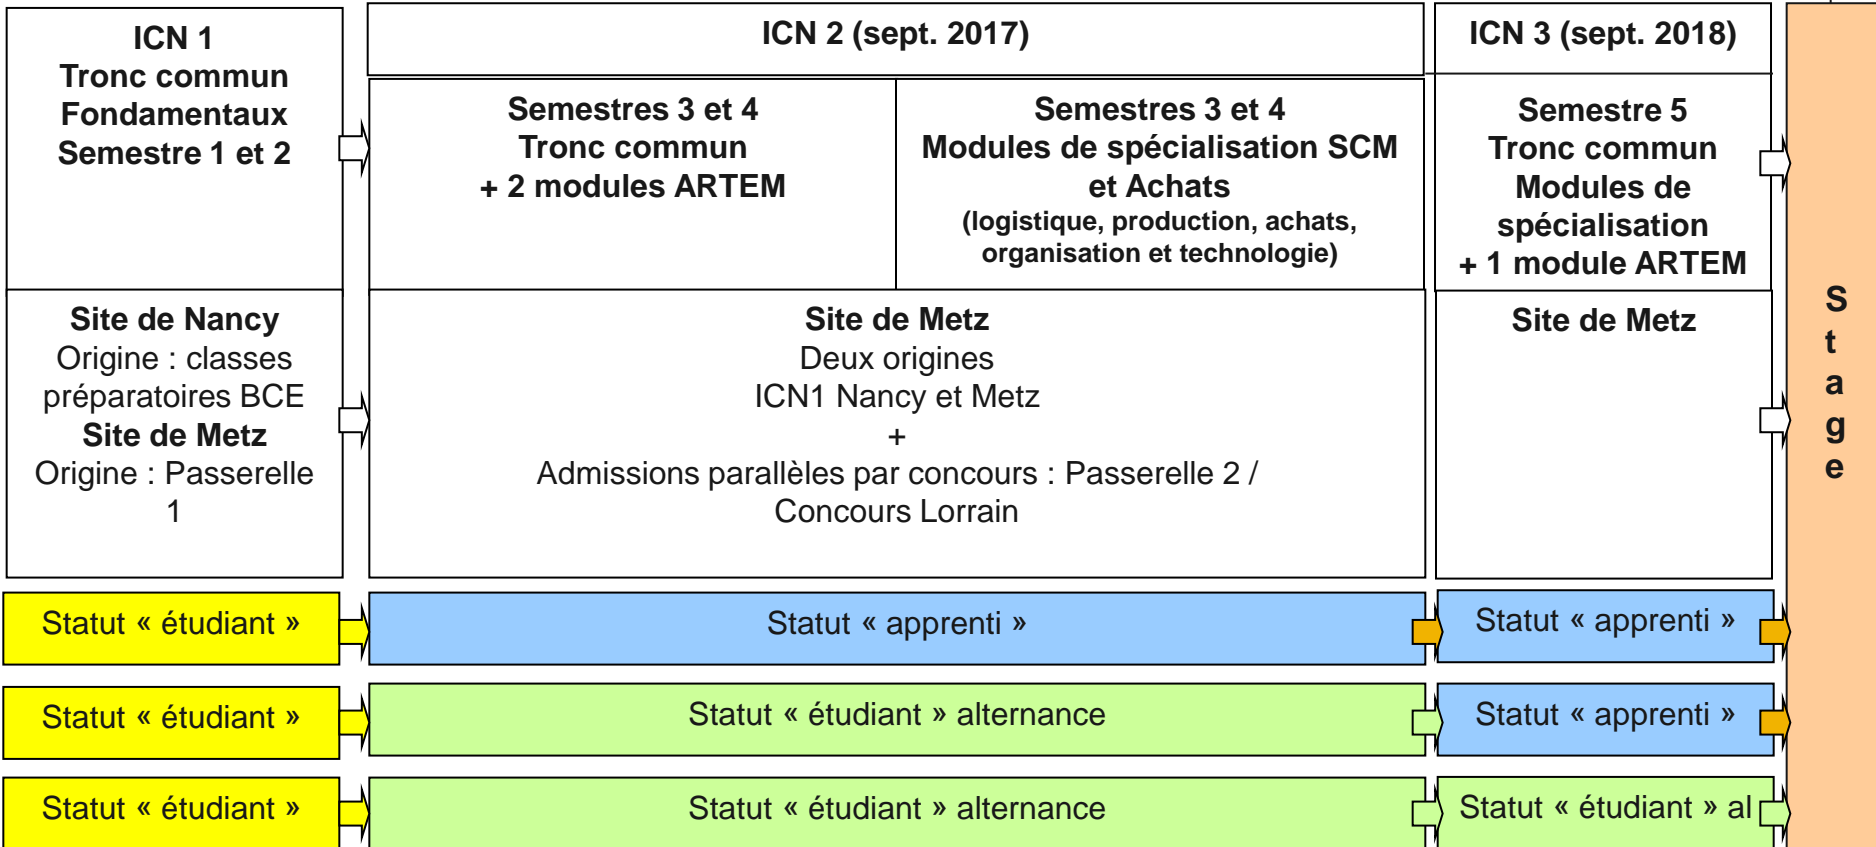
ICN 1
Tronc commun
Fondamentaux
Semestre 1 et 2

ICN 2 (sept. 2017)

ICN 3 (sept. 2018)

Semestres 3 et 4
Tronc commun
+ 2 modules ARTEM

Semestres 3 et 4
Modules de spécialisation SCM et Achats
(logistique, production, achats, organisation et technologie)

Semestre 5
Tronc commun
Modules de spécialisation
+ 1 module ARTEM

Site de Nancy
Origine : classes préparatoires BCE
Site de Metz
Origine : Passerelle 1

Site de Metz
Deux origines
ICN1 Nancy et Metz
+
Admissions parallèles par concours : Passerelle 2 / Concours Lorrain

Site de Metz

S
t
a
g
e

Statut « étudiant »

Statut « apprenti »

Statut « apprenti »

Statut « étudiant »

Statut « étudiant » alternance

Statut « apprenti »

Statut « étudiant »

Statut « étudiant » alternance

Statut « étudiant » al